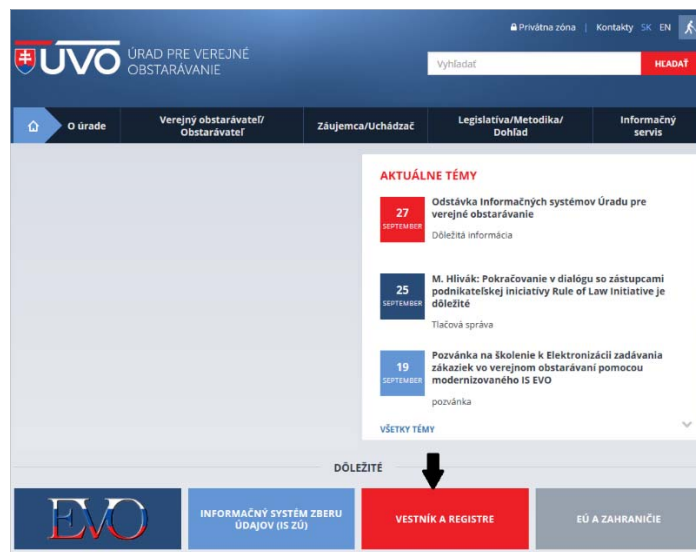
Privátna zóna | Kontakty SK EN

ÚVO ÚRAD PRE VEREJNÉ OBSTARÁVANIE

Vyhľadať
HĽADAŤ

O úrade
Verejný obstarávateľ/ Obstarávateľ
Záujemca/Uchádzač
Legislatíva/Metodika/ Dohľad
Informačný servis

AKTUÁLNE TÉMY

27 SEPTEMBER
Odstávka Informačných systémov Úradu pre verejné obstarávanie
Dôležitá informácia

25 SEPTEMBER
M. Hlivák: Pokračovanie v dialógu so zástupcami podnikateľskej iniciatívy Rule of Law Initiative je dôležité
Tlačová správa

19 SEPTEMBER
Pozvánka na školenie k Elektronizácii zadávania zákaziek vo verejnom obstarávaní pomocou modernizovaného IS EVO
pozvánka

VŠETKY TÉMY

DÔLEŽITÉ

EVO
INFORMAČNÝ SYSTÉM ZBERU ÚDAJOV (IS ZÚ)
VESTNÍK A REGISTRE
EÚ A ZAHRANIČIE